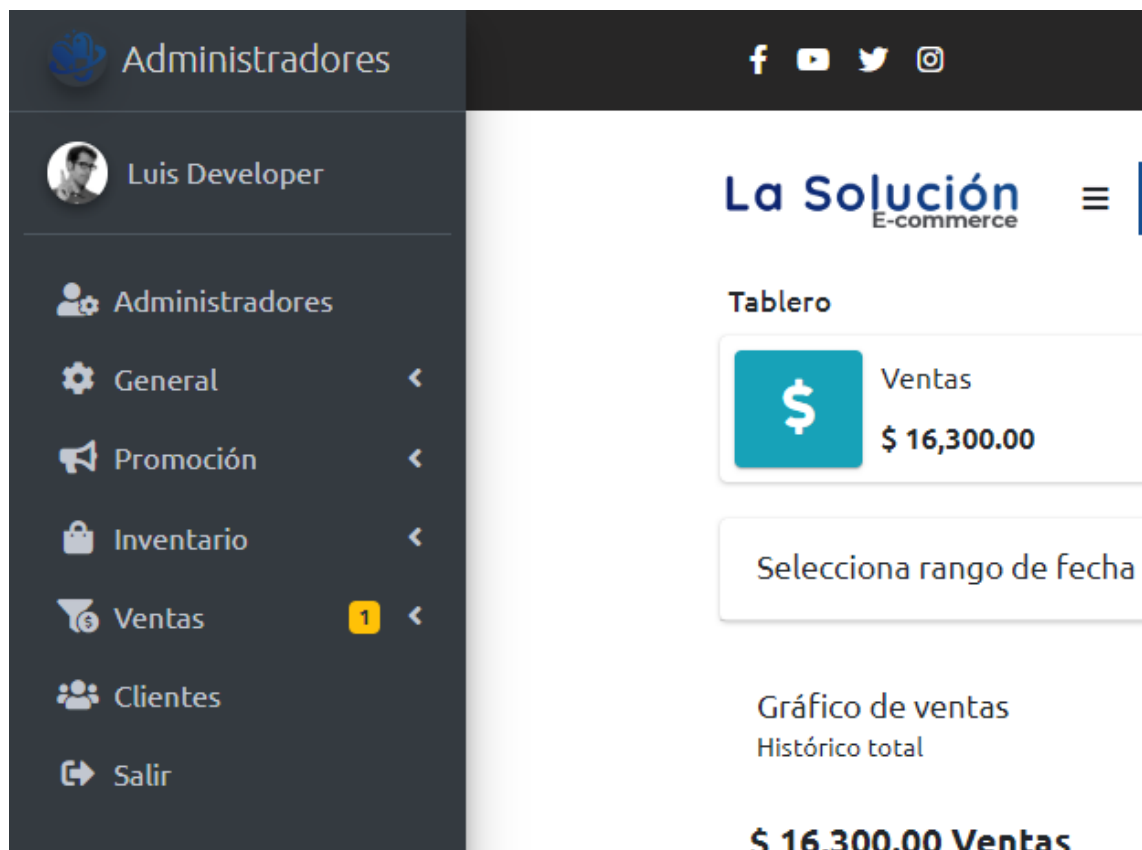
Administradores

Luis Developer

Administradores

General

Promoción

Inventario

Ventas 1

Clientes

Salir

La Solución
E-commerce

Tablero

$

Ventas

$ 16,300.00

Selecciona rango de fecha

Gráfico de ventas
Histórico total

$ 16,300.00 Ventas